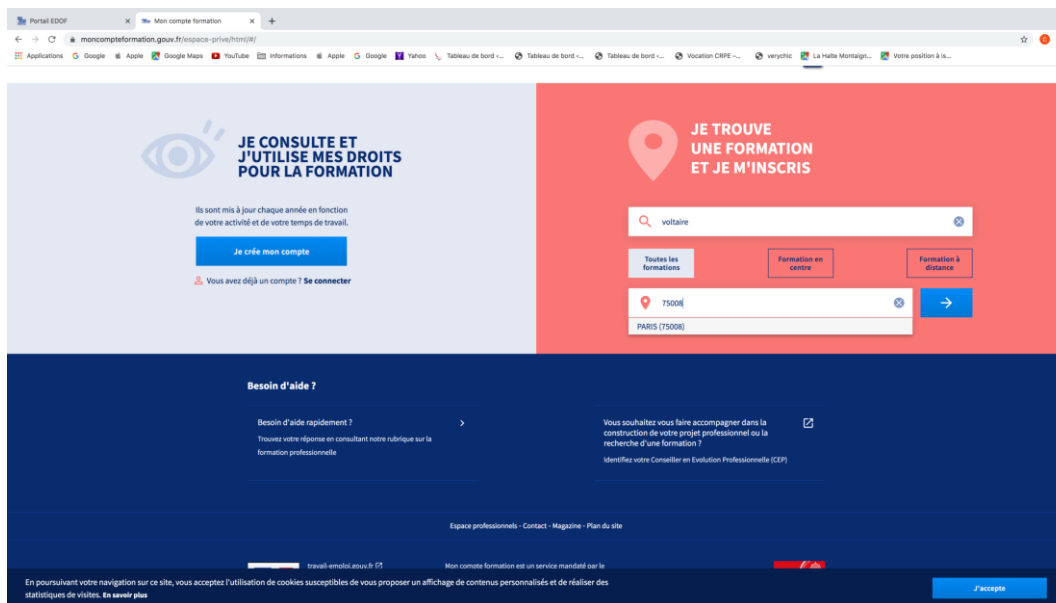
Portail EDOF × Mon compte formation × +

moncompteformation.gouv.fr/espace-prive/html/#/

Applications Google Apple Google Maps YouTube Informations Apple Google Yahoo Tableau de bord -... Tableau de bord -... Tableau de bord -... Vocation CRPE -... verychic La Halte Montaign... Votre position à is...

JE CONSULTE ET J'UTILISE MES DROITS POUR LA FORMATION

Ils sont mis à jour chaque année en fonction de votre activité et de votre temps de travail.

Je crée mon compte

Vous avez déjà un compte ? Se connecter

JE TROUVE UNE FORMATION ET JE M'INSCRIS

voltaire

Toutes les formations

Formation en centre

Formation à distance

75008

PARIS (75008)

Besoin d'aide ?

Besoin d'aide rapidement ?

Trouvez votre réponse en consultant notre rubrique sur la formation professionnelle

Vous souhaitez vous faire accompagner dans la construction de votre projet professionnel ou la recherche d'une formation ?

Identifiez votre Conseiller en Evolution Professionnelle (CEP)

Espace professionnels - Contact - Magazine - Plan du site

travail-emploi.gouv.fr

Mon compte formation est un service mandaté par le

En poursuivant votre navigation sur ce site, vous acceptez l'utilisation de cookies susceptibles de vous proposer un affichage de contenus personnalisés et de réaliser des statistiques de visites. En savoir plus

J'accepte